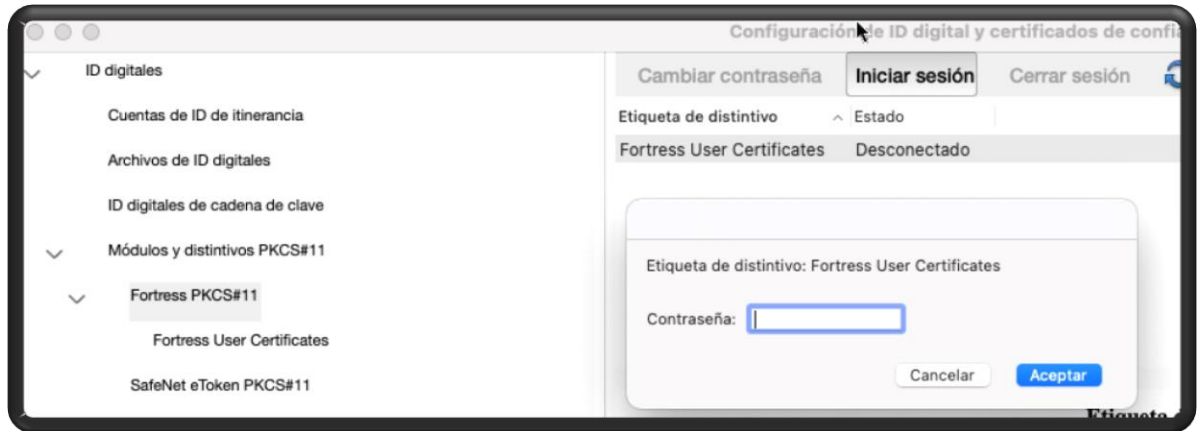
Configuración de ID digital y certificados de confia

ID digitales

Cuentas de ID de itinerancia

Archivos de ID digitales

ID digitales de cadena de clave

Módulos y distintivos PKCS#11

Fortress PKCS#11

Fortress User Certificates

SafeNet eToken PKCS#11

Cambiar contraseña | Iniciar sesión | Cerrar sesión

| Etiqueta de distintivo | Estado |
|---|---|
| Fortress User Certificates | Desconectado |

Etiqueta de distintivo: Fortress User Certificates

Contraseña:

Cancelar
Aceptar

Etiqueta